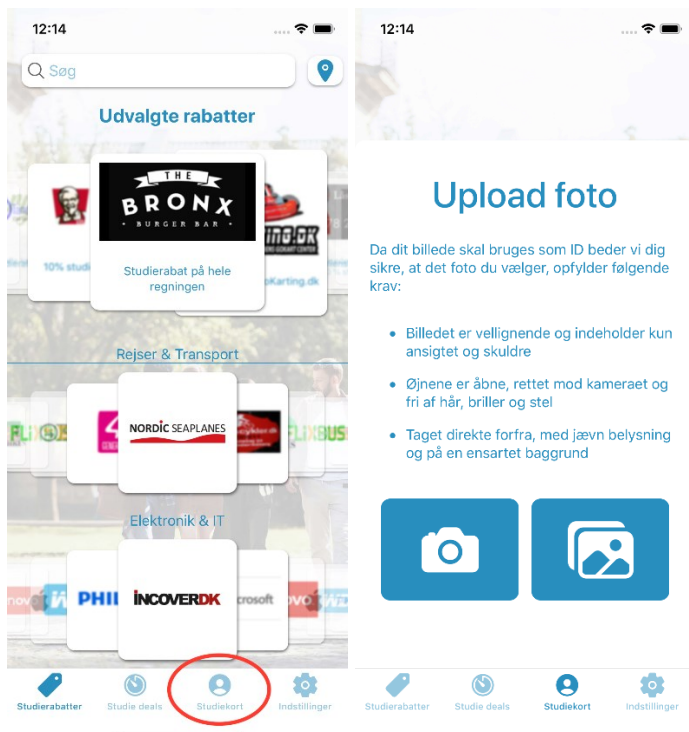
12:14

Søg

Udvalgte rabatter

THE BRONX BURGER BAR

Studierabat på hele regningen

10% studi

oKarting.dk

Rejser & Transport

NORDIC SEAPLANES

FLIXBUS

Elektronik & IT

INCOVERDK

PHILI

rosoft

Studierabatter Studie deals Studiekort Indstillinger

12:14

Upload foto

Da dit billede skal bruges som ID beder vi dig sikre, at det foto du vælger, opfylder følgende krav:

• Billedet er vellignende og indeholder kun ansigtet og skuldre

• Øjnene er åbne, rettet mod kameraet og fri af hår, briller og stel

• Taget direkte forfra, med jævn belysning og på en ensartet baggrund

Studierabatter Studie deals Studiekort Indstillinger